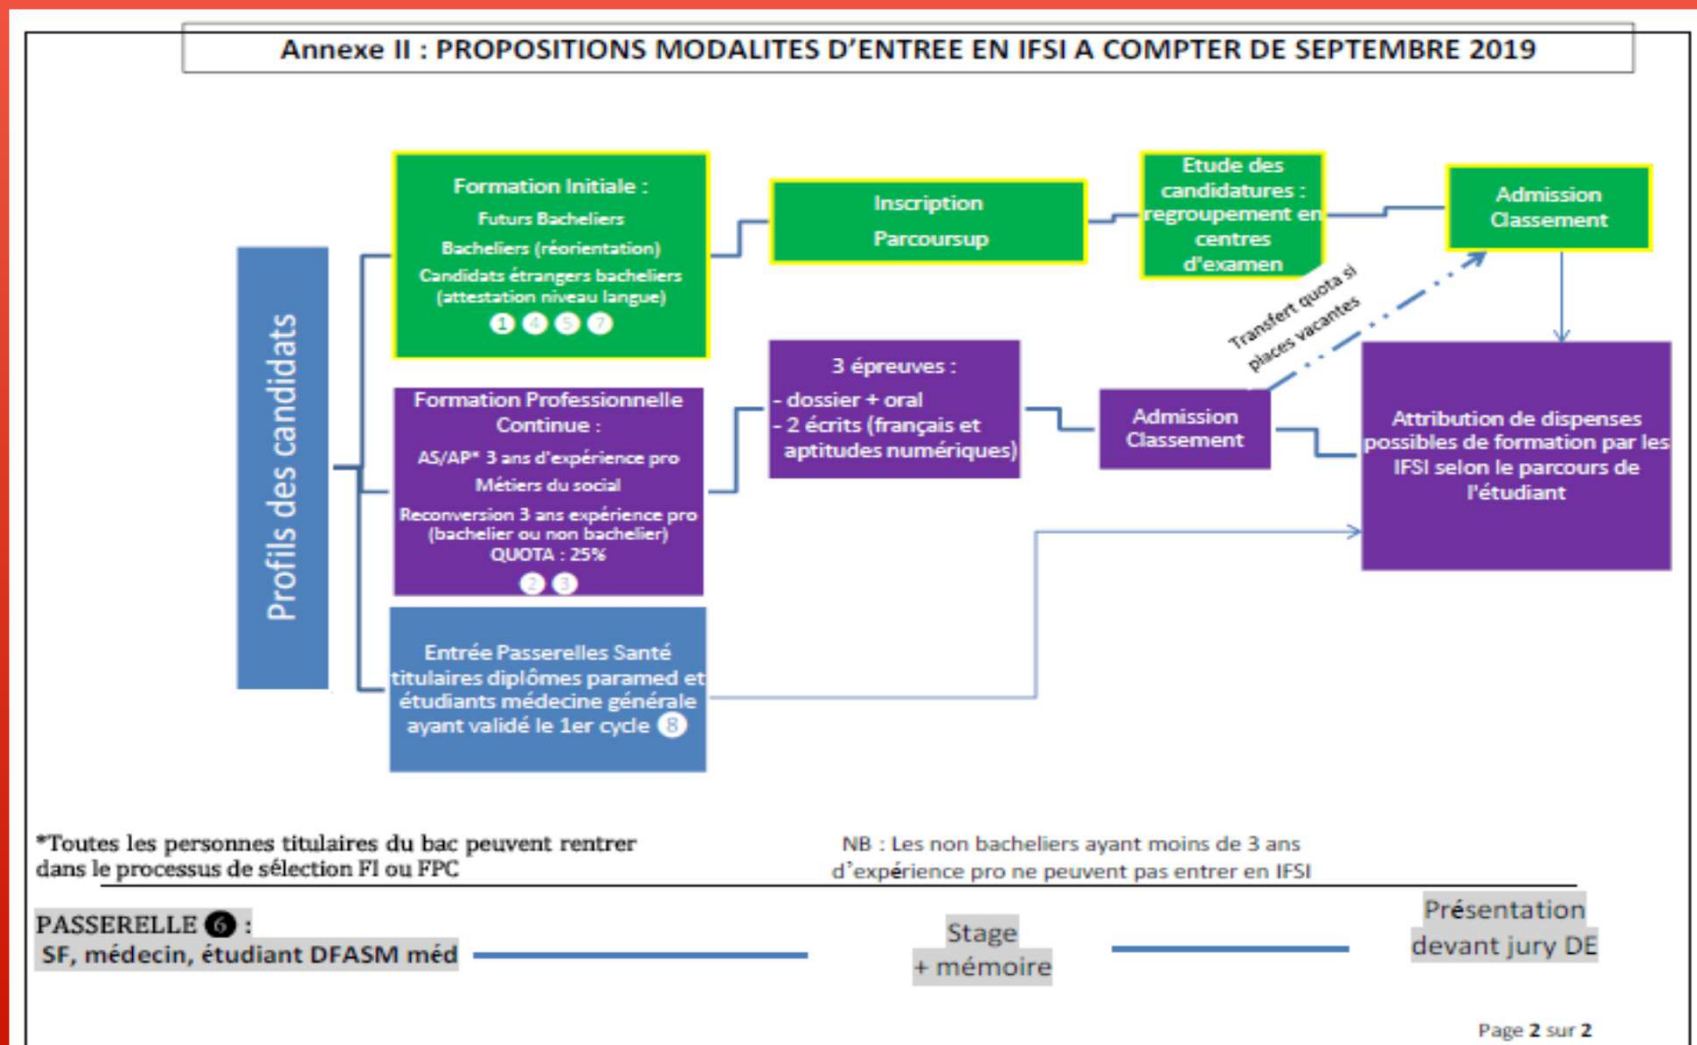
Annexe II : PROPOSITIONS MODALITES D'ENTREE EN IFSI A COMPTER DE SEPTEMBRE 2019

Profils des candidats

Formation Initiale :
Futurs Bacheliers
Bacheliers (réorientation)
Candidats étrangers bacheliers (attestation niveau langue)
1 4 5 7

Inscription
Parcoursup

Etude des candidatures : regroupement en centres d'examen

Admission Classement

Formation Professionnelle Continue :
AS/AP* 3 ans d'expérience pro
Métiers du social
Reconversion 3 ans expérience pro (bachelier ou non bachelier)
QUOTA : 25%
2 3

3 épreuves :
- dossier + oral
- 2 écrits (français et aptitudes numériques)

Admission Classement

Transfert quota si places vacantes

Attribution de dispenses possibles de formation par les IFSI selon le parcours de l'étudiant

Entrée Passerelles Santé titulaires diplômes paramed et étudiants médecine générale ayant validé le 1er cycle 8

*Toutes les personnes titulaires du bac peuvent rentrer dans le processus de sélection FI ou FPC

NB : Les non bacheliers ayant moins de 3 ans d'expérience pro ne peuvent pas entrer en IFSI

PASSERELLE 6 :
SF, médecin, étudiant DFASM méd

Stage + mémoire

Présentation devant jury DE

Page 2 sur 2